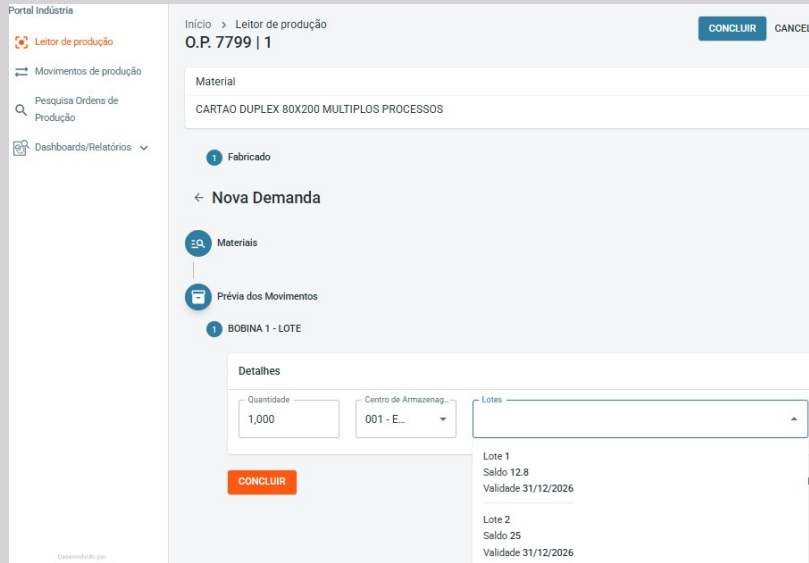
Portal Indústria
Leitor de produção
Movimentos de produção
Pesquisa Ordens de Produção
Dashboards/Relatórios

Desenvolvido por

Início > Leitor de produção
O.P. 7799 | 1

CONCLUIR
CANCEL

Material
CARTAO DUPLEX 80X200 MULTIPLOS PROCESSOS

1 Fabricado

← Nova Demanda

Materiais

Prévia dos Movimentos

1 BOBINA 1 - LOTE

Detalhes

Quantidade
1,000

Centro de Armazenag...
001 - E...

Lotes

CONCLUIR

Lote 1
Saldo 12.8
Validade 31/12/2026

Lote 2
Saldo 25
Validade 31/12/2026